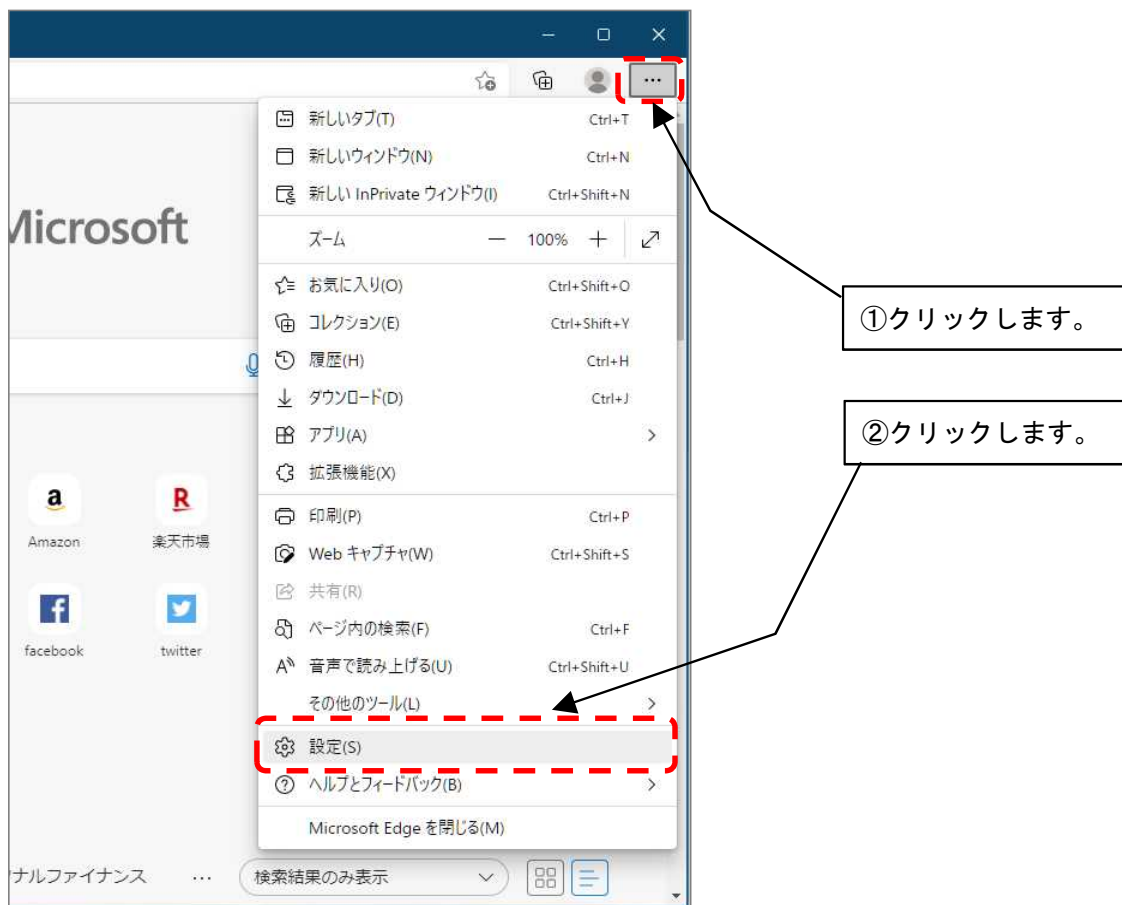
...

新しいタブ(T) Ctrl+T
新しいウィンドウ(N) Ctrl+N
新しい InPrivate ウィンドウ(I) Ctrl+Shift+N
ズーム — 100% +
お気に入り(O) Ctrl+Shift+O
コレクション(E) Ctrl+Shift+Y
履歴(H) Ctrl+H
ダウンロード(D) Ctrl+J
アプリ(A) >
拡張機能(X)
印刷(P) Ctrl+P
Web キャプチャ(W) Ctrl+Shift+S
共有(R)
ページ内の検索(F) Ctrl+F
音声で読み上げる(U) Ctrl+Shift+U
その他のツール(L) >
設定(S)
ヘルプとフィードバック(B) >
Microsoft Edge を閉じる(M)

Microsoft

Amazon
楽天市場
facebook
twitter

ナルファイナンス ...
検索結果のみ表示

①クリックします。

②クリックします。